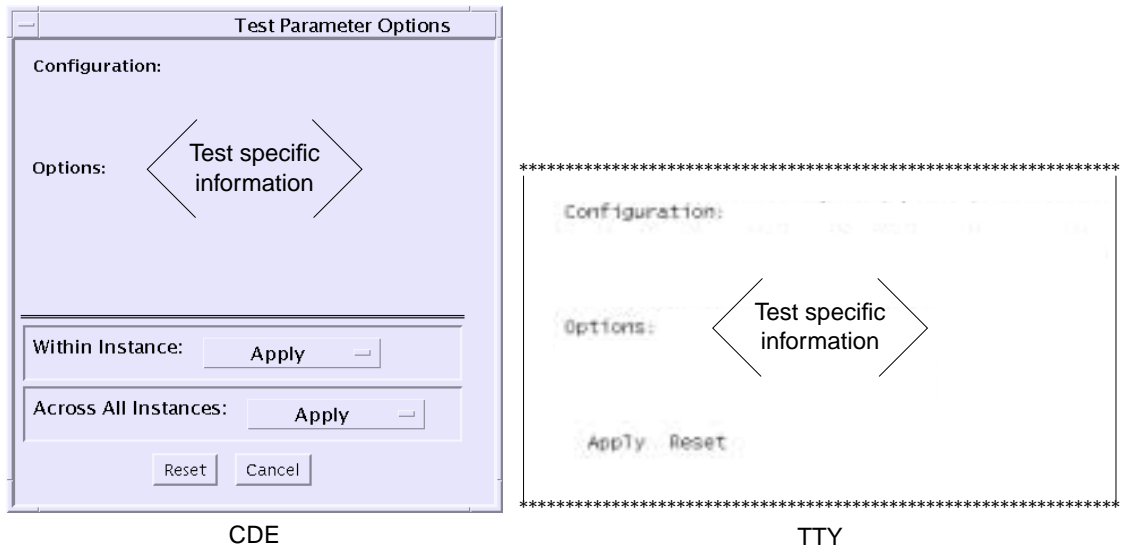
Test Parameter Options

Configuration:

Options:

Test specific information

Within Instance: Apply

Across All Instances: Apply

Reset Cancel

CDE

**************************************************************

Configuration:

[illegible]

Options:

Test specific information

Apply Reset

**************************************************************

TTY